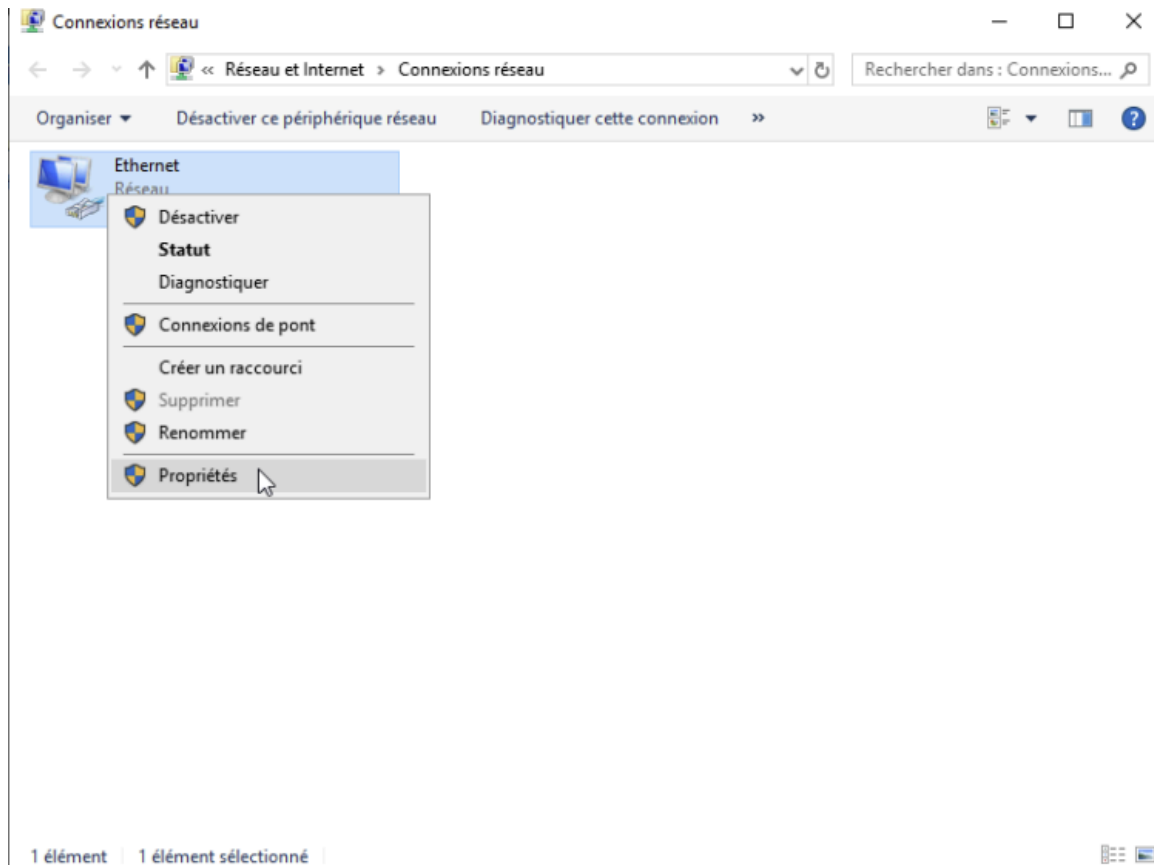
Connexions réseau

« Réseau et Internet > Connexions réseau

Rechercher dans : Connexions...

Organiser ▾ Désactiver ce périphérique réseau Diagnostiquer cette connexion »

Ethernet
Réseau

Désactiver
Statut
Diagnostiquer
Connexions de pont
Créer un raccourci
Supprimer
Renommer
Propriétés

1 élément 1 élément sélectionné